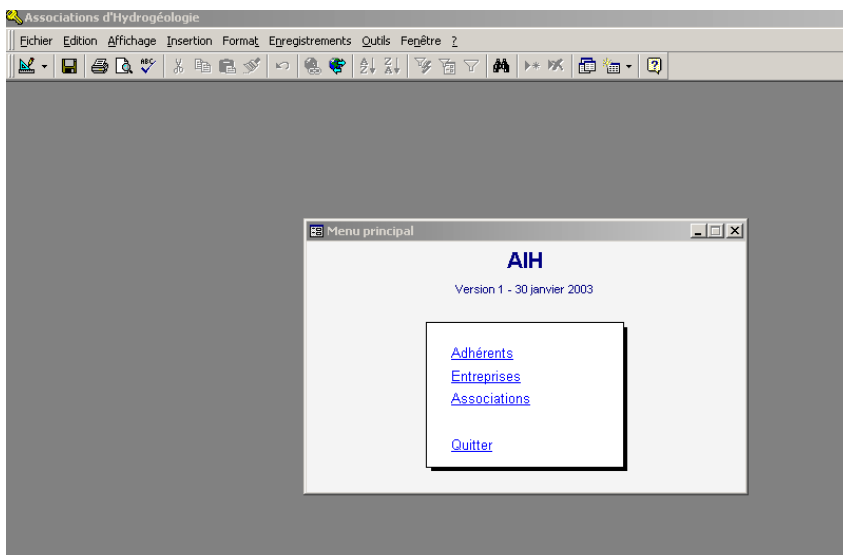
Associations d'Hydrogéologie

Fichier Edition Affichage Insertion Format Enregistrements Outils Fenêtre ?

Menu principal

AIH

Version 1 - 30 janvier 2003

Adhérents
Entreprises
Associations

Quitter